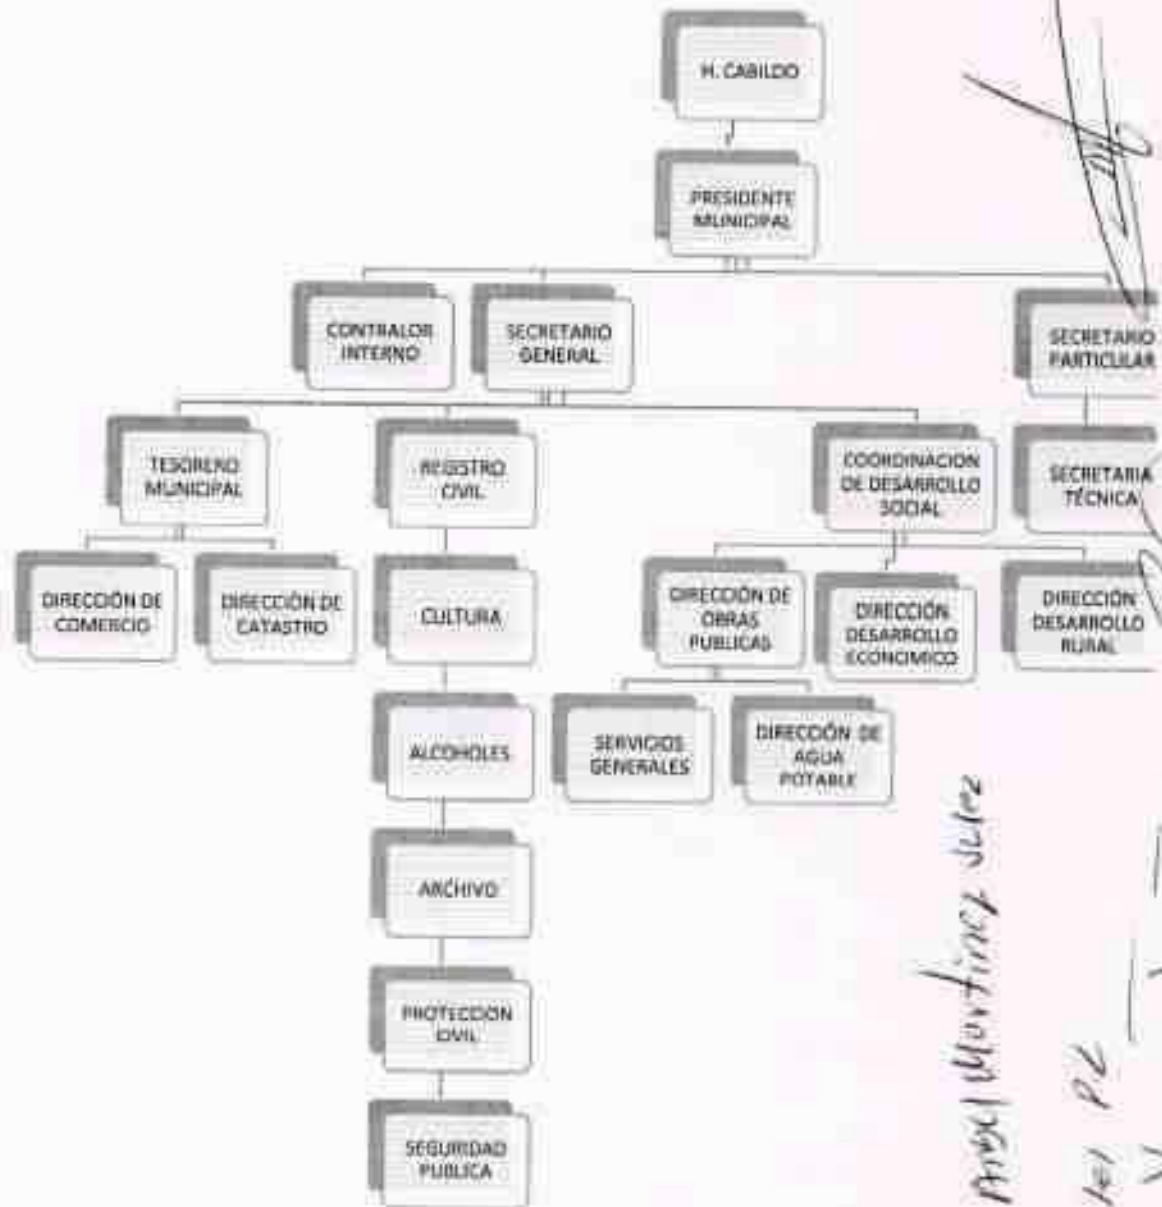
H. CABILDO

PRESIDENTE MUNICIPAL

CONTRALOR INTERNO

SECRETARIO GENERAL

SECRETARIO PARTICULAR

TESORERO MUNICIPAL

REGISTRO CIVIL

COORDINACION DE DESARROLLO SOCIAL

SECRETARIA TÉCNICA

DIRECCIÓN DE COMERCIO

DIRECCIÓN DE CATASTRO

CULTURA

DIRECCIÓN DE OBRAS PUBLICAS

DIRECCIÓN DESARROLLO ECONOMICO

DIRECCIÓN DESARROLLO RURAL

ALCOHOLES

SERVICIOS GENERALES

DIRECCIÓN DE AGUA POTABLE

ARCHIVO

PROTECCION CIVIL

SEGURIDAD PUBLICA

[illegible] Martinez Velez

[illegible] P.L